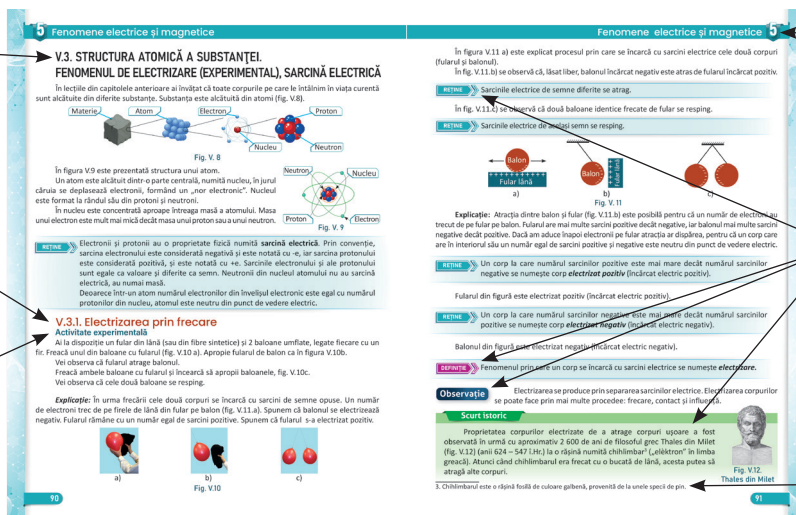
5 Fenomene electrice și magnetice

V.3. STRUCTURA ATOMICĂ A SUBSTANȚEI. FENOMENUL DE ELECTRIZARE (EXPERIMENTAL), SARCINĂ ELECTRICĂ

În lecțiile din capitolele anterioare ai învățat că toate corpurile pe care le întâlnim în viața curentă sunt alcătuite din diferite substanțe. Substanța este alcătuită din atomi (fig. V.8).

Materie Atom Electron Proton Nucleu Neutron

Fig. V. 8

În figura V.9 este prezentată structura unui atom.

Un atom este alcătuit dintr-o parte centrală, numită nucleu, în jurul căruia se deplasează electronii, formând un „nor electronic". Nucleul este format la rândul său din protoni și neutroni.

În nucleu este concentrată aproape întreaga masă a atomului. Masa unui electron este mult mai mică decât masa unui proton sau a unui neutron.

Neutron Nucleu Proton Electron

Fig. V. 9

REȚINE Electronii și protonii au o proprietate fizică numită sarcină electrică. Prin convenție, sarcina electronului este considerată negativă și este notată cu -e, iar sarcina protonului este considerată pozitivă, și este notată cu +e. Sarcinile electronului și ale protonului sunt egale ca valoare și diferite ca semn. Neutronii din nucleul atomului nu au sarcină electrică, au numai masă.
Deoarece într-un atom numărul electronilor din învelișul electronic este egal cu numărul protonilor din nucleu, atomul este neutru din punct de vedere electric.

V.3.1. Electrizarea prin frecare
Activitate experimentală

Ai la dispoziție un fular din lână (sau din fibre sintetice) și 2 baloane umflate, legate fiecare cu un fir. Freacă unul din baloane cu fularul (fig. V.10 a). Apropie fularul de balon ca în figura V.10b.

Vei observa că fularul atrage balonul.

Freacă ambele baloane cu fularul și încearcă să apropii baloanele, fig. V.10c.

Vei observa că cele două baloane se resping.

Explicație: În urma frecării cele două corpuri se încarcă cu sarcini de semne opuse. Un număr de electroni trec de pe firele de lână din fular pe balon (fig. V.11.a). Spunem că balonul se electrizează negativ. Fularul rămâne cu un număr egal de sarcini pozitive. Spunem că fularul s-a electrizat pozitiv.

a) b) c)

Fig. V.10

90

Fenomene electrice și magnetice 5

În figura V.11 a) este explicat procesul prin care se încarcă cu sarcini electrice cele două corpuri (fularul și balonul).

În fig. V.11.b) se observă că, lăsat liber, balonul încărcat negativ este atras de fularul încărcat pozitiv.

REȚINE Sarcinile electrice de semne diferite se atrag.

În fig. V.11.c) se observă că două baloane identice freacte de fular se resping.

REȚINE Sarcinile electrice de același semn se resping.

Balon Fular lână a) Balon Fular lână b) c)

Fig. V. 11

Explicație: Atracția dintre balon și fular (fig. V.11.b) este posibilă pentru că un număr de electroni au trecut de pe fular pe balon. Fularul are mai multe sarcini pozitive decât negative, iar balonul mai multe sarcini negative decât pozitive. Dacă am aduce înapoi electronii pe fular atracția ar dispărea, pentru că un corp care are în interiorul său un număr egal de sarcini pozitive și negative este neutru din punct de vedere electric.

REȚINE Un corp la care numărul sarcinilor pozitive este mai mare decât numărul sarcinilor negative se numește corp electrizat pozitiv (încărcat electric pozitiv).

Fularul din figură este electrizat pozitiv (încărcat electric pozitiv).

REȚINE Un corp la care numărul sarcinilor negative este mai mare decât numărul sarcinilor pozitive se numește corp electrizat negativ (încărcat electric negativ).

Balonul din figură este electrizat negativ (încărcat electric negativ).

DEFINIȚIE Fenomenul prin care un corp se încarcă cu sarcini electrice se numește electrizare.

Observație Electrizarea se produce prin separarea sarcinilor electrice. Electrizarea corpurilor se poate face prin mai multe procedee: frecare, contact și influență.

Scurt istoric

Proprietatea corpurilor electrizate de a atrage corpuri ușoare a fost observată în urmă cu aproximativ 2 600 de ani de filosoful grec Thales din Milet (fig. V.12) (anii 624 – 547 î.Hr.) la o rășină numită chihlimbar³ („elektron" în limba greacă). Atunci când chihlimbarul era frecat cu o bucată de lână, acesta putea să atragă alte corpuri.

Fig. V.12. Thales din Milet

3. Chihlimbarul este o rășină fosilă de culoare galbenă, provenită de la unele specii de pin.

91